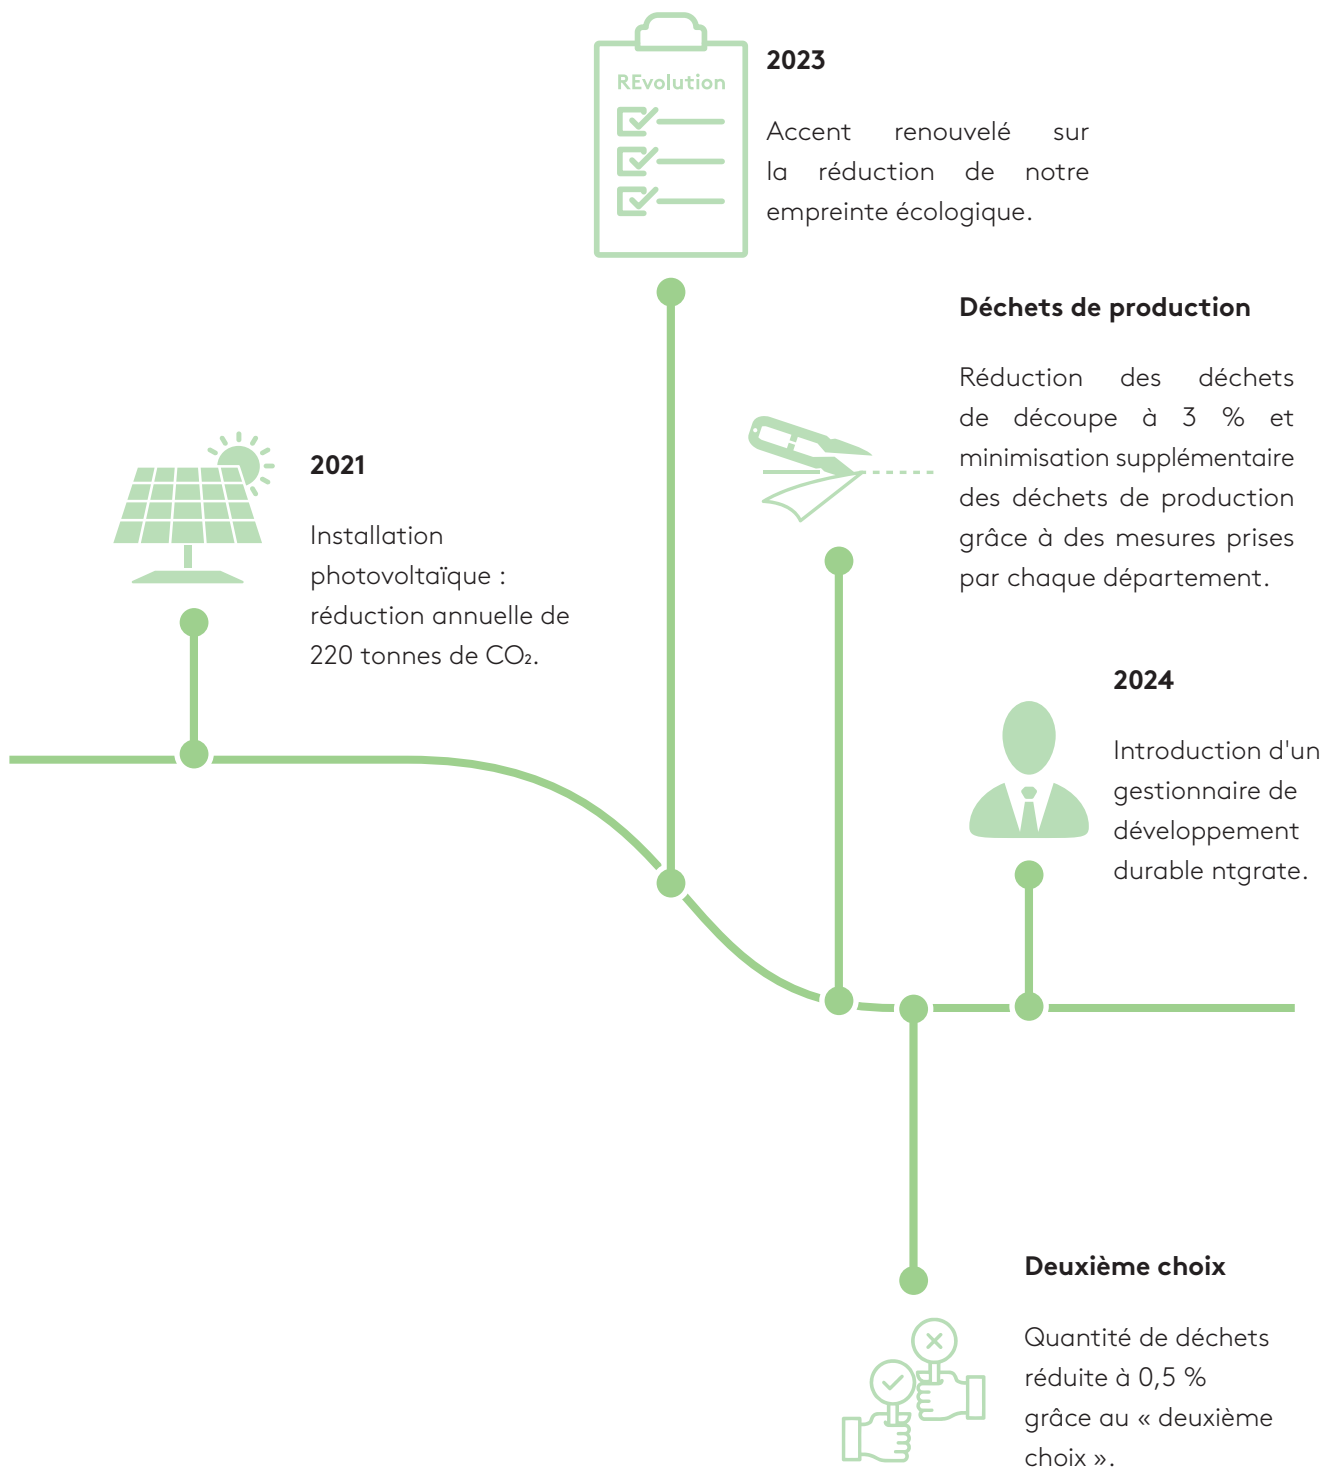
REvolution

2023

Accent renouvelé sur la réduction de notre empreinte écologique.

Déchets de production

Réduction des déchets de découpe à 3 % et minimisation supplémentaire des déchets de production grâce à des mesures prises par chaque département.

2021

Installation photovoltaïque : réduction annuelle de 220 tonnes de $CO_2$.

2024

Introduction d'un gestionnaire de développement durable ntgrate.

Deuxième choix

Quantité de déchets réduite à 0,5 % grâce au « deuxième choix ».